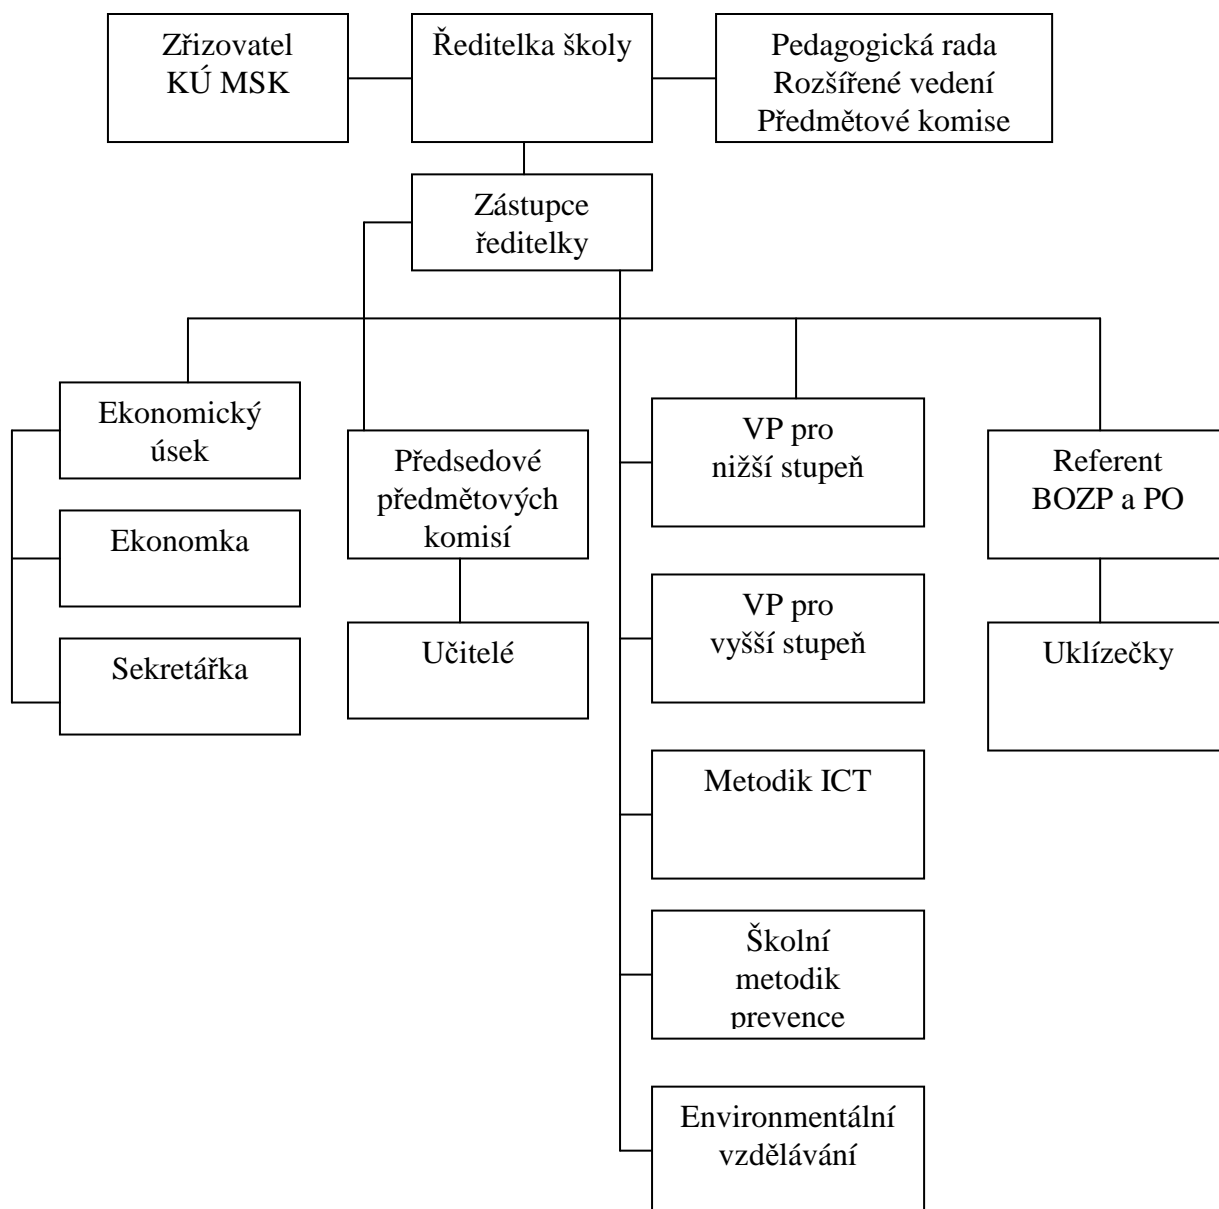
Zřizovatel
KÚ MSK

Ředitelka školy

Pedagogická rada
Rozšířené vedení
Předmětové komise

Zástupce
ředitelky

Ekonomický
úsek

Ekonomka

Sekretářka

Předsedové
předmětových
komisí

Učitelé

VP pro
nižší stupeň

VP pro
vyšší stupeň

Metodik ICT

Školní
metodik
prevence

Environmentální
vzdělávání

Referent
BOZP a PO

Uklízečky